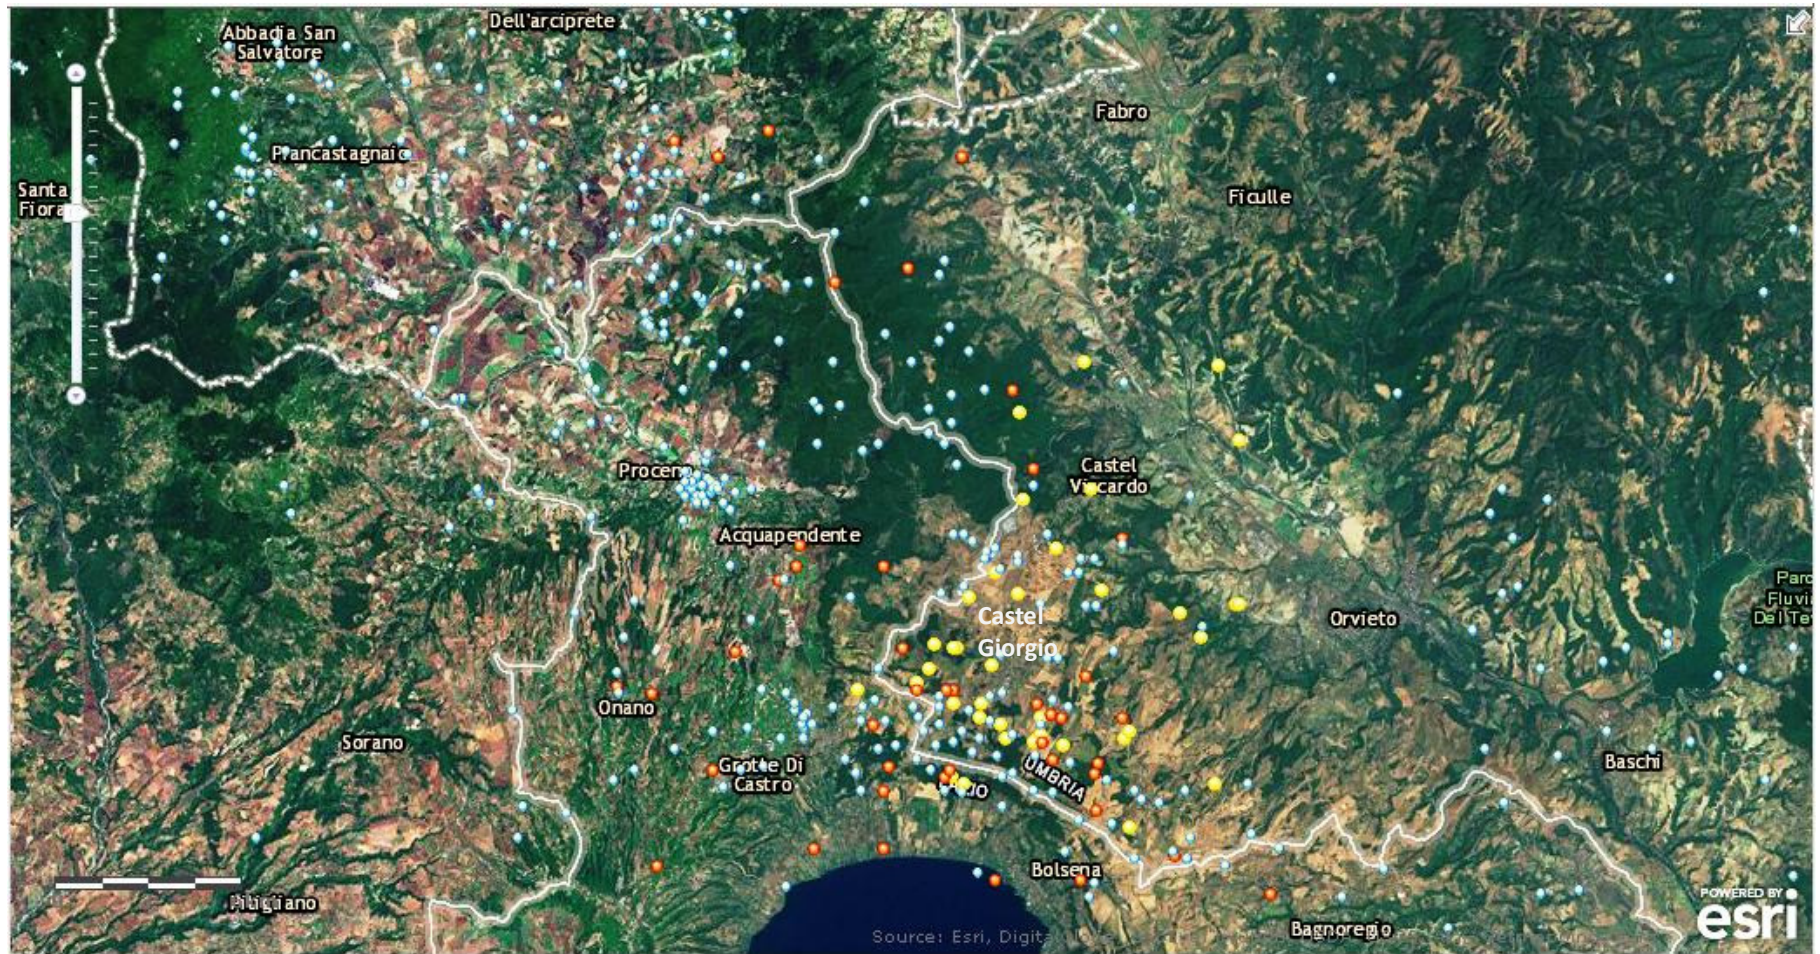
Abbadia San Salvatore

Dell'arciprete

Fabro

Piancastagnaio

Santa Fiora

Ficulle

Castel Viscardo

Proceno

Acquapendente

Castel Giorgio

Orvieto

Parco Fluviale Del Te

Onano

Sorano

Grotte Di Castro

UMBRIA

Baschi

Bolsena

Pitigliano

Bagnoregio

Source: Esri, Digita

POWERED BY esri